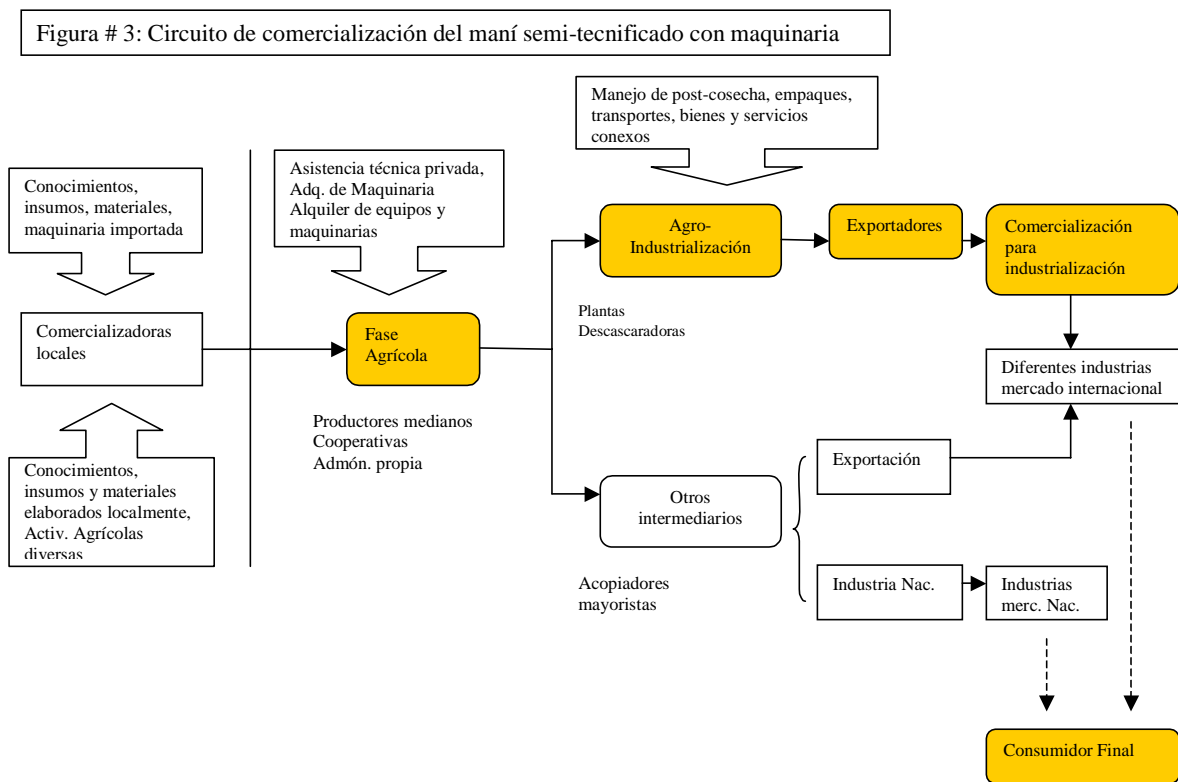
Figura # 3: Circuito de comercialización del maní semi-tecnificado con maquinaria

Manejo de post-cosecha, empaques, transportes, bienes y servicios conexos

Conocimientos, insumos, materiales, maquinaria importada

Asistencia técnica privada, Adq. de Maquinaria Alquiler de equipos y maquinarias

Agro-Industrialización

Exportadores

Comercialización para industrialización

Plantas Descascaradoras

Comercializadoras locales

Fase Agrícola

Diferentes industrias mercado internacional

Productores medianos Cooperativas Admón. propia

Exportación

Conocimientos, insumos y materiales elaborados localmente, Activ. Agrícolas diversas

Otros intermediarios

Acopiadores mayoristas

Industria Nac.

Industrias merc. Nac.

Consumidor Final